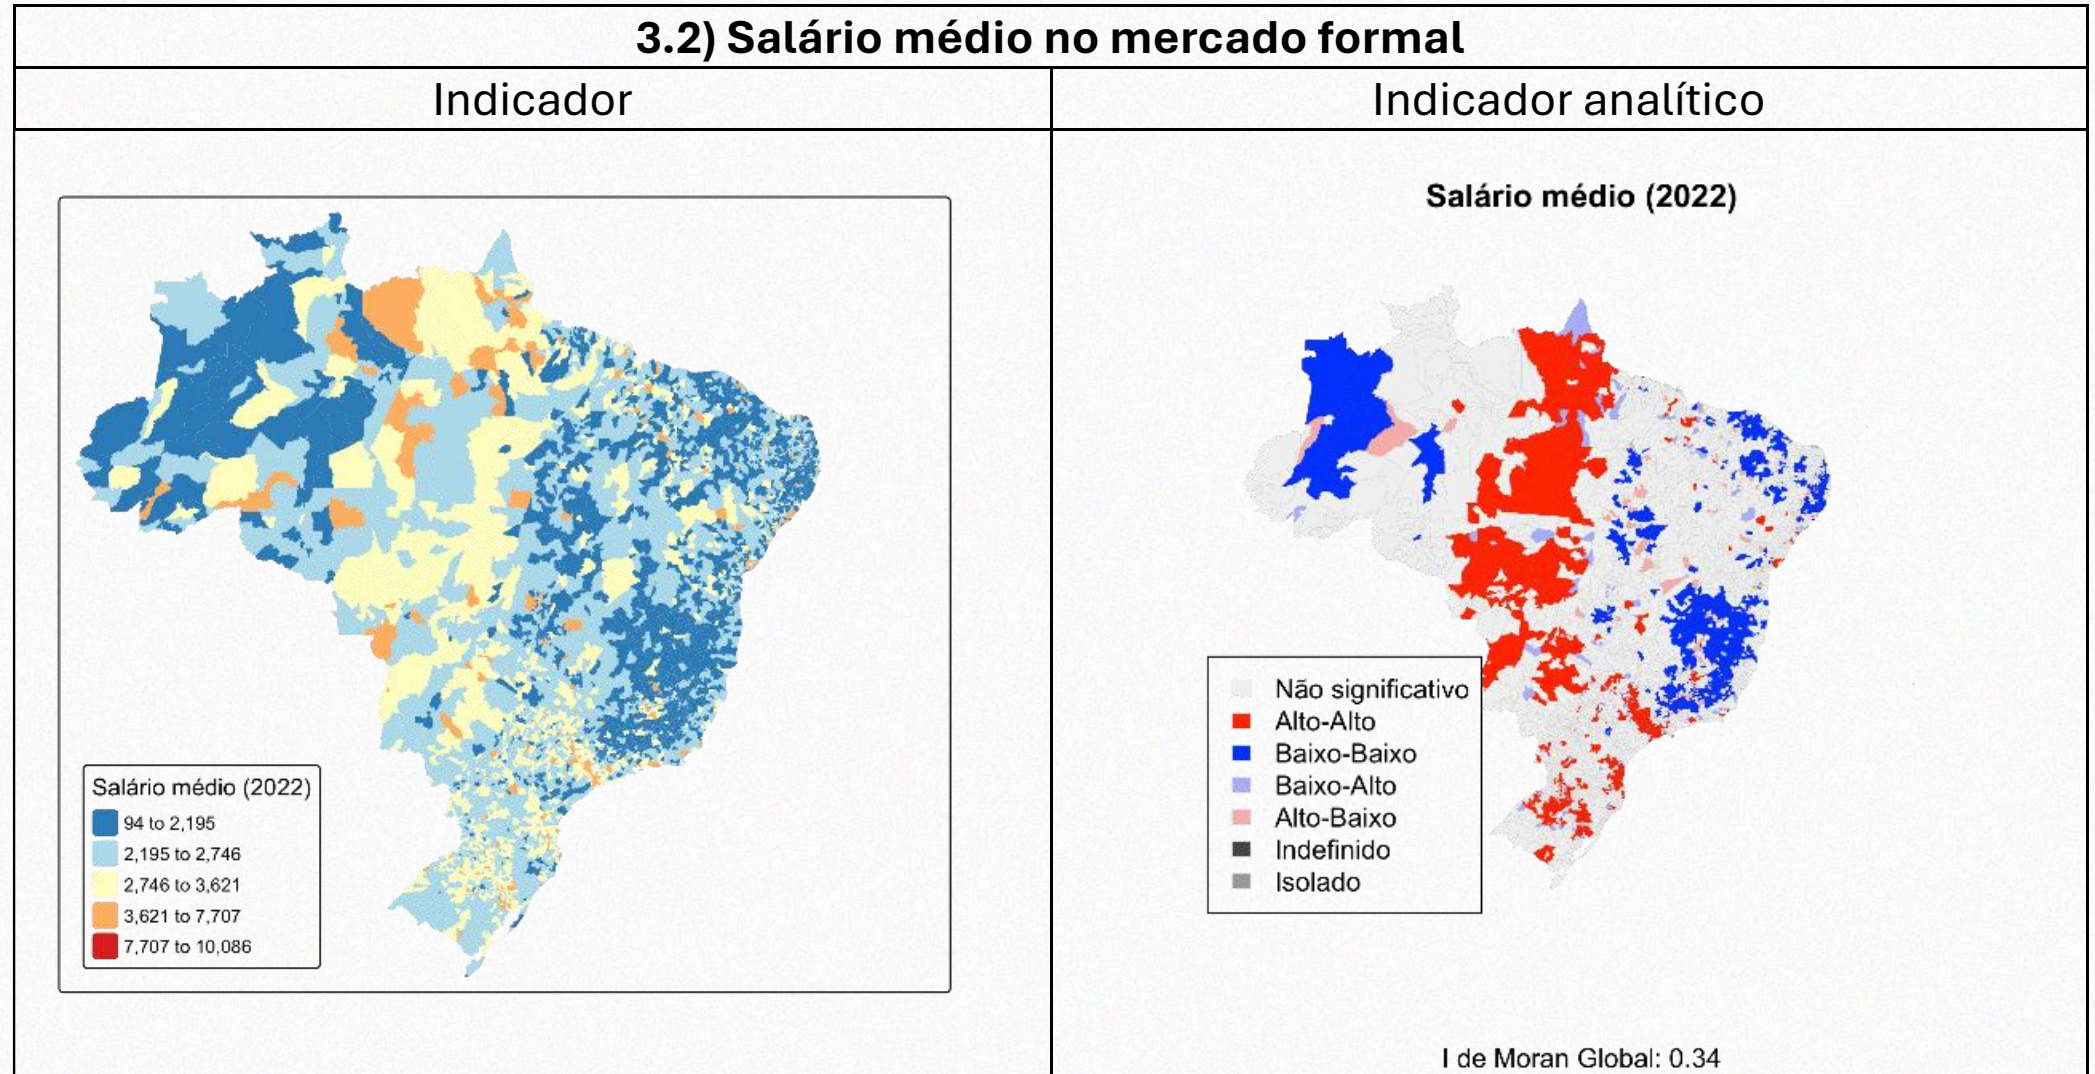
3.2) Salário médio no mercado formal

| Indicador | Indicador analítico |
|---|---|
| Salário médio (2022)<br>94 to 2,195<br>2,195 to 2,746<br>2,746 to 3,621<br>3,621 to 7,707<br>7,707 to 10,086 | Salário médio (2022)<br>Não significativo<br>Alto-Alto<br>Baixo-Baixo<br>Baixo-Alto<br>Alto-Baixo<br>Indefinido<br>Isolado<br>I de Moran Global: 0.34 |